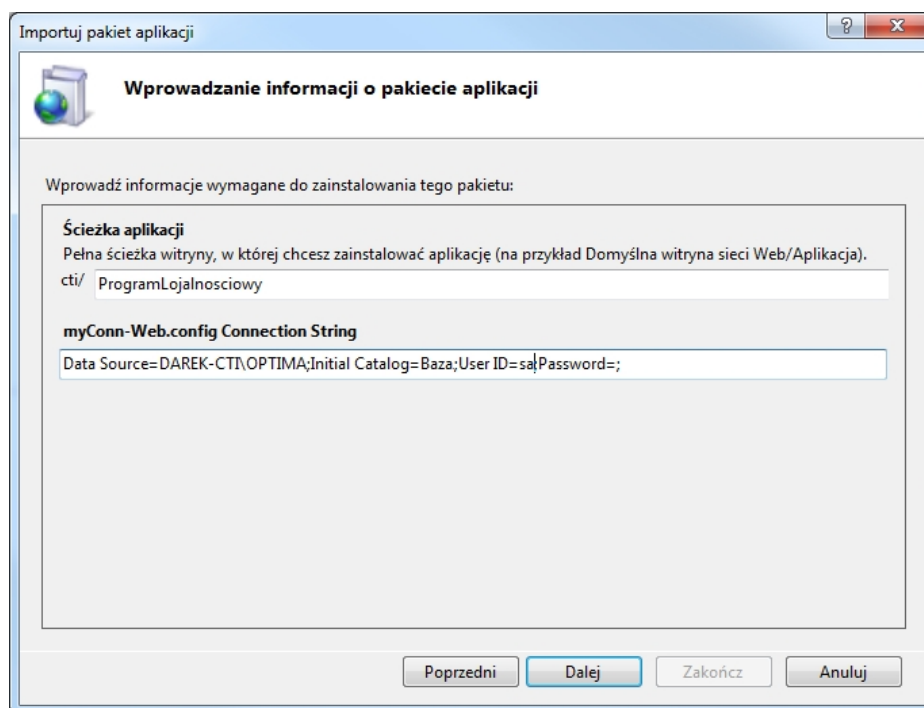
Importuj pakiet aplikacji

?

Wprowadzanie informacji o pakiecie aplikacji

Wprowadź informacje wymagane do zainstalowania tego pakietu:

Ścieżka aplikacji

Pełna ścieżka witryny, w której chcesz zainstalować aplikację (na przykład Domyślna witryna sieci Web/Aplikacja).

cti/ ProgramLojalnosciowy

myConn-Web.config Connection String

Data Source=DAREK-CTI\OPTIMA;Initial Catalog=Baza;User ID=sa;Password=;

Poprzedni Dalej Zakończ Anuluj